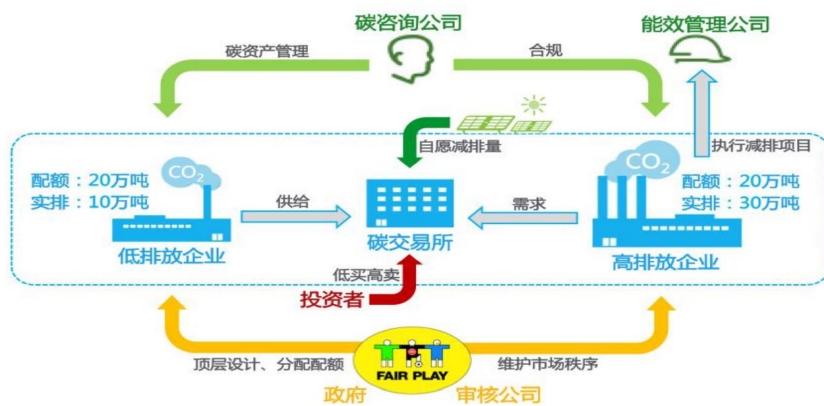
碳咨询公司

能效管理公司

碳资产管理

合规

自愿减排量

执行减排项目

$CO_2$

配额：20万吨
实排：10万吨

供给

碳交易所

需求

$CO_2$

配额：20万吨
实排：30万吨

低排放企业

低买高卖

高排放企业

投资者

FAIR PLAY

顶层设计、分配配额

维护市场秩序

政府

审核公司